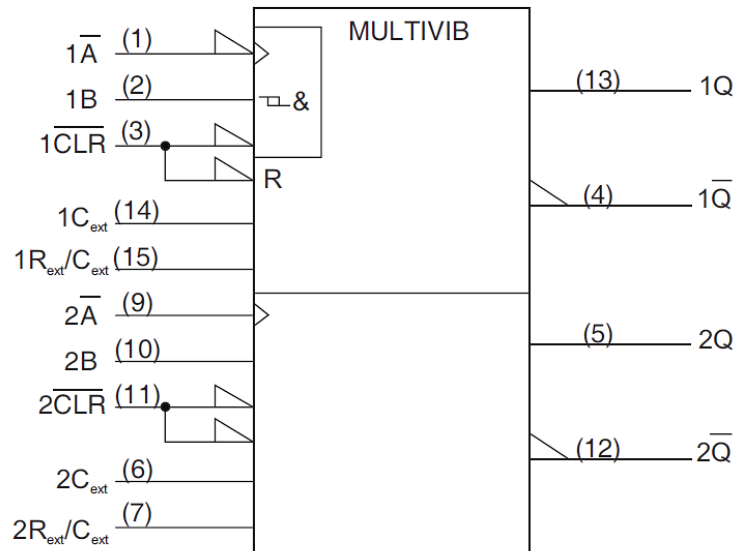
MULTIVIB

$1\overline{A}$ (1)
1B (2)
$1\overline{CLR}$ (3)
R
$1C_{ext}$ (14)
$1R_{ext}/C_{ext}$ (15)
$2\overline{A}$ (9)
2B (10)
$2\overline{CLR}$ (11)
$2C_{ext}$ (6)
$2R_{ext}/C_{ext}$ (7)

&

(13) 1Q
(4) $1\overline{Q}$
(5) 2Q
(12) $2\overline{Q}$